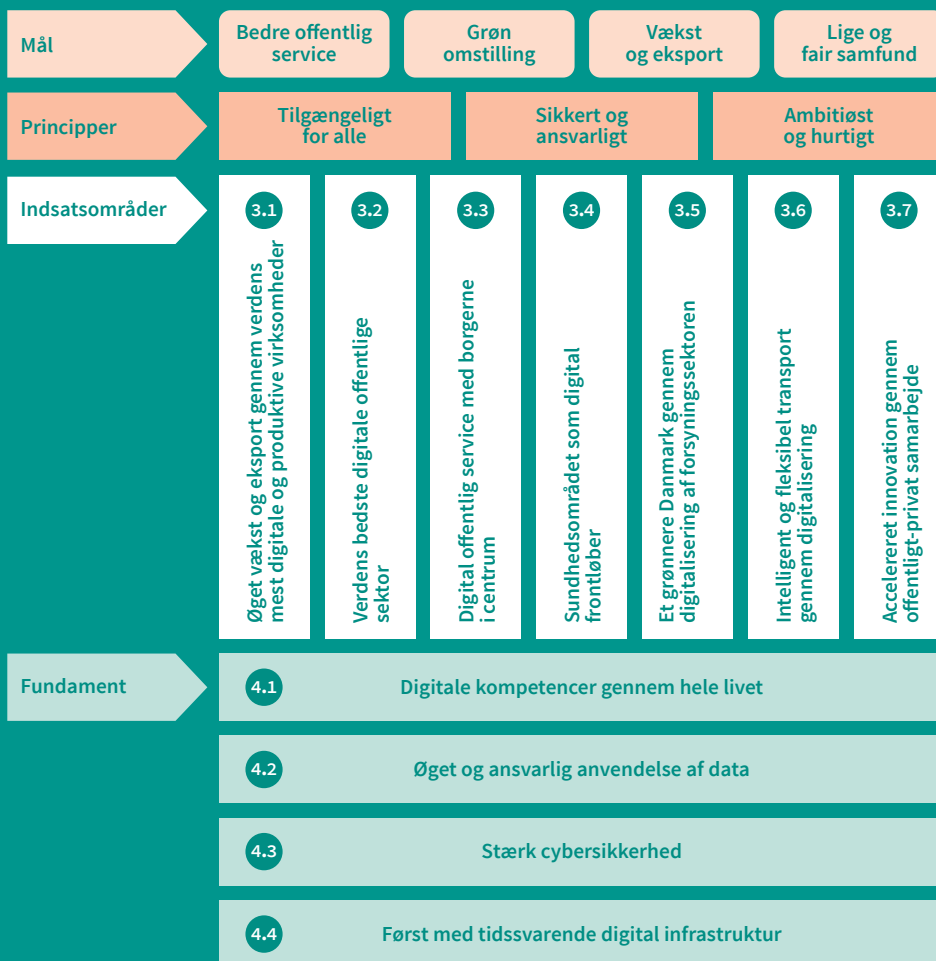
Mål

Bedre offentlig service

Grøn omstilling

Vækst og eksport

Lige og fair samfund

Principper

Tilgængeligt for alle

Sikkert og ansvarligt

Ambitiøst og hurtigt

Indsatsområder

3.1
Øget vækst og eksport gennem verdens mest digitale og produktive virksomheder

3.2
Verdens bedste digitale offentlige sektor

3.3
Digital offentlig service med borgerne i centrum

3.4
Sundhedsområdet som digital frontløber

3.5
Et grønnere Danmark gennem digitalisering af forsyningssektoren

3.6
Intelligent og fleksibel transport gennem digitalisering

3.7
Accelereret innovation gennem offentligt-privat samarbejde

Fundament

4.1
Digitale kompetencer gennem hele livet

4.2
Øget og ansvarlig anvendelse af data

4.3
Stærk cybersikkerhed

4.4
Først med tidssvarende digital infrastruktur